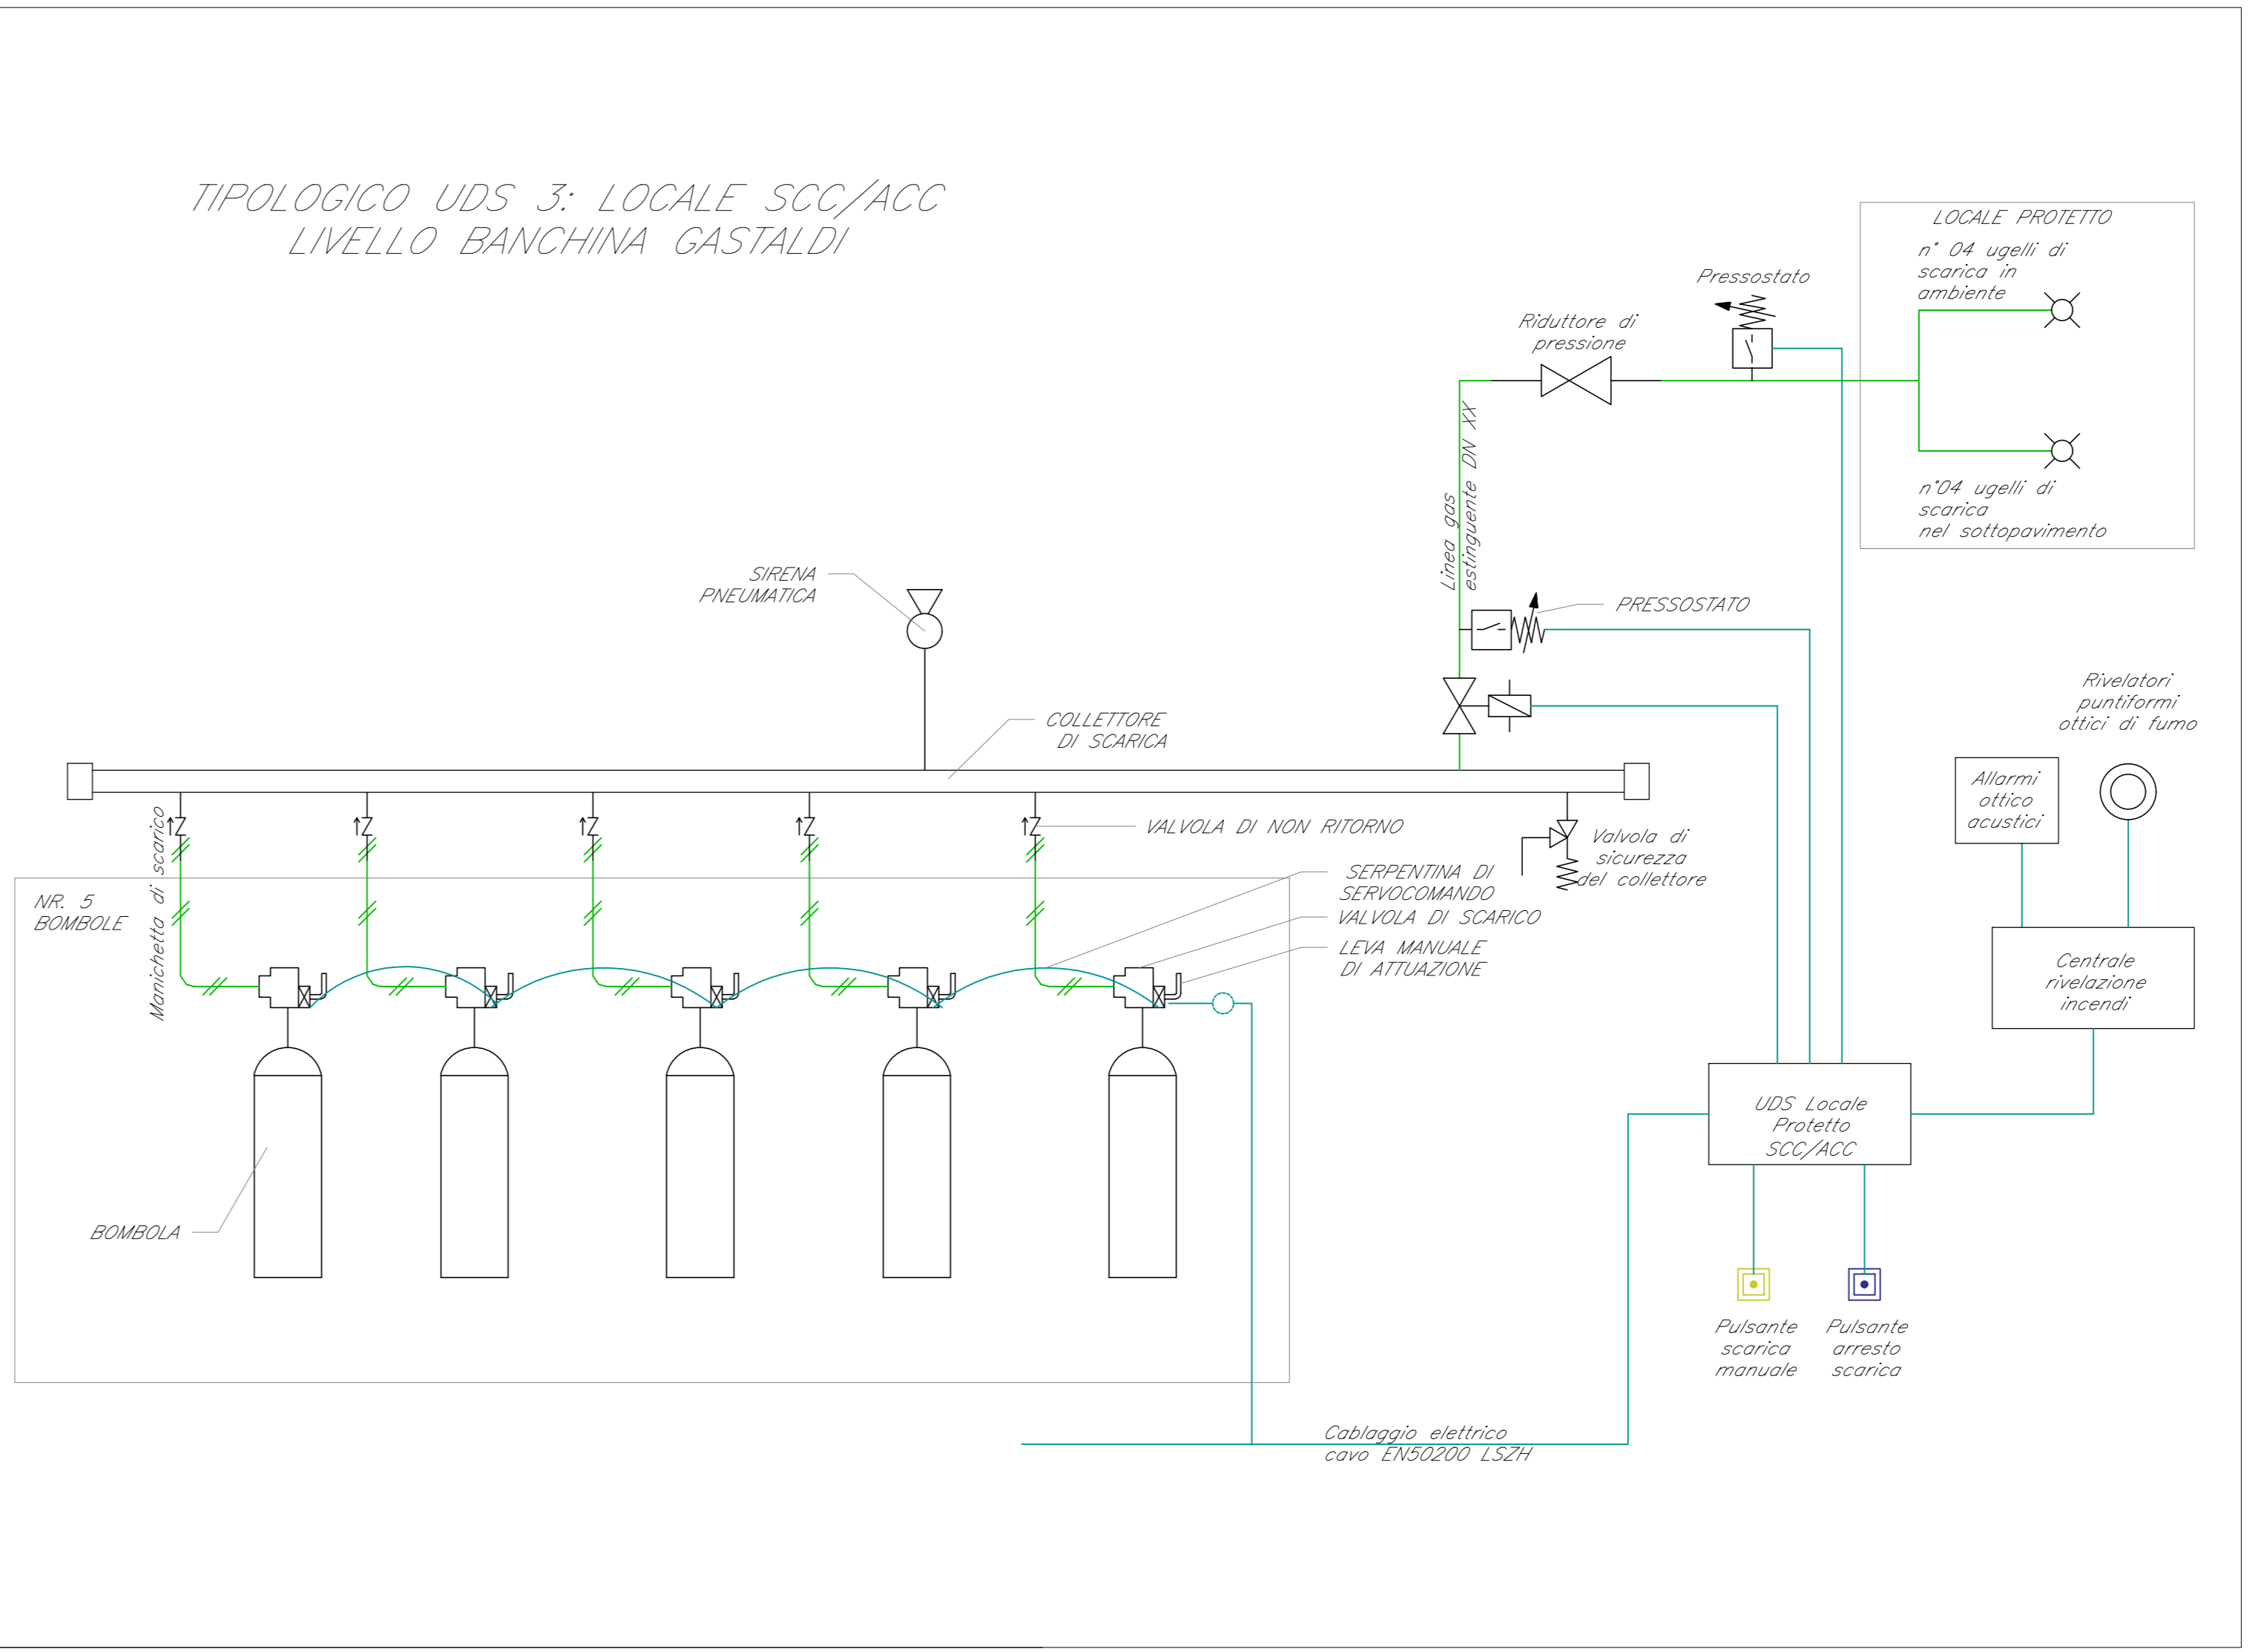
TIPOLOGICO UDS 3: LOCALE SCC/ACC
LIVELLO BANCHINA GASTALDI

LOCALE PROTETTO

n° 04 ugelli di scarica in ambiente

n°04 ugelli di scarica nel sottopavimento

Pressostato

Riduttore di pressione

Linea gas estinguente DN XX

PRESSOSTATO

SIRENA PNEUMATICA

COLLETTORE DI SCARICA

Rivelatori puntiformi ottici di fumo

Allarmi ottico acustici

VALVOLA DI NON RITORNO

Valvola di sicurezza del collettore

Manichetta di scarico

NR. 5 BOMBOLE

SERPENTINA DI SERVOCOMANDO

VALVOLA DI SCARICO

LEVA MANUALE DI ATTUAZIONE

Centrale rivelazione incendi

UDS Locale Protetto SCC/ACC

BOMBOLA

Pulsante scarica manuale

Pulsante arresto scarica

Cablaggio elettrico cavo EN50200 LSZH